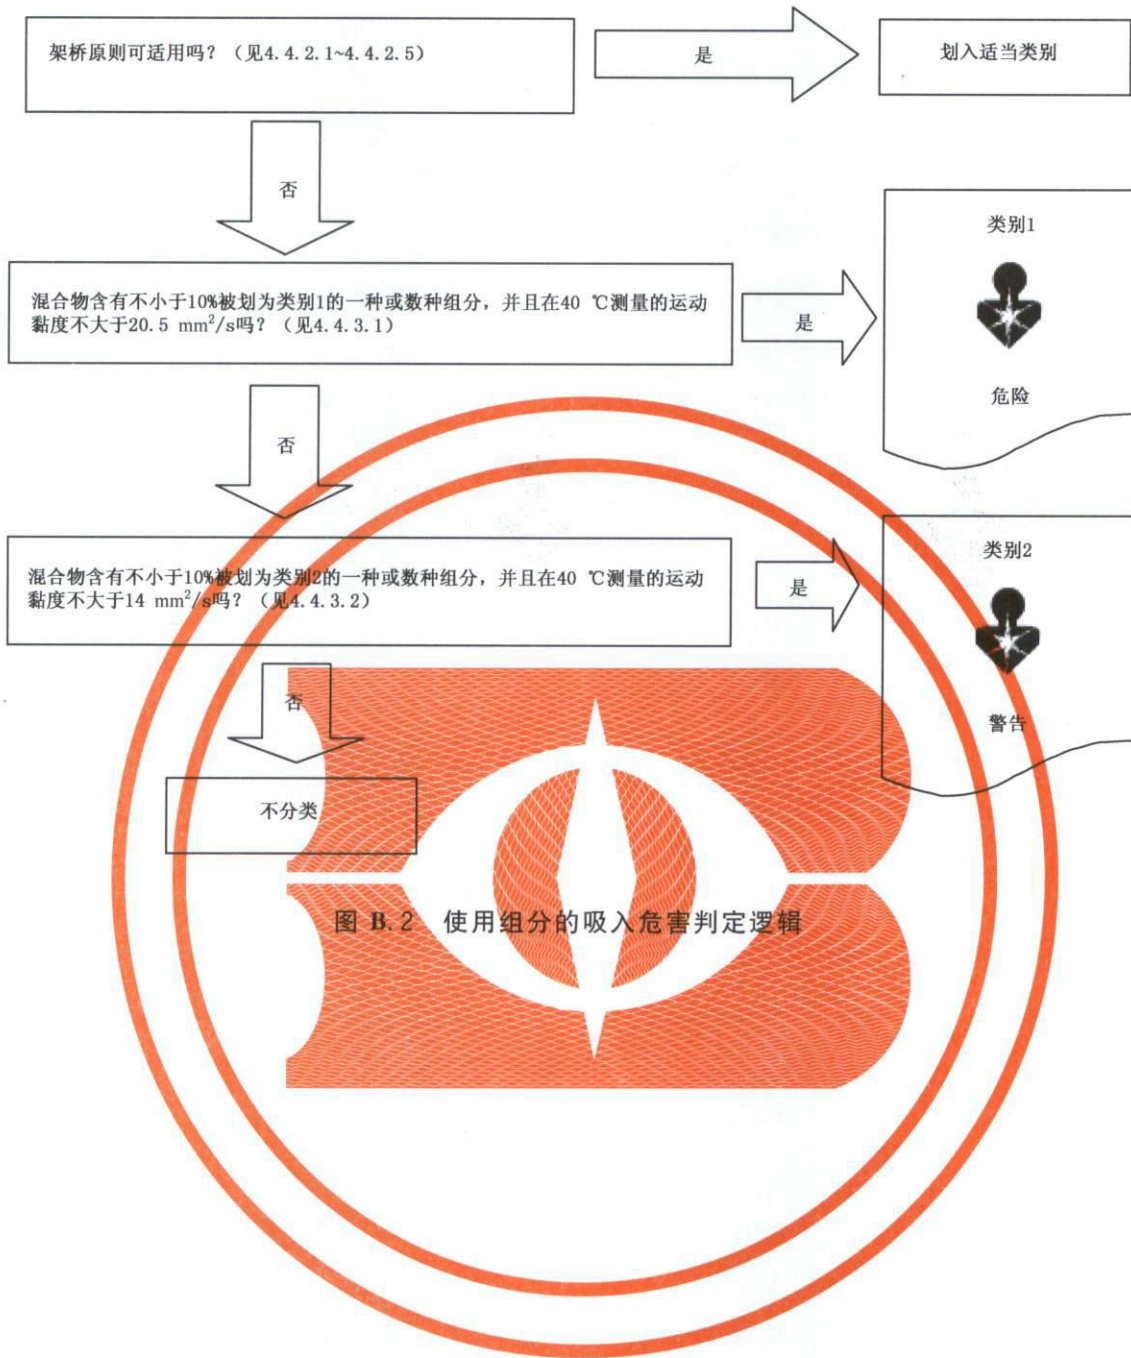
架桥原则可适用吗？（见4.4.2.1~4.4.2.5）

是

划入适当类别

否

类别1

混合物含有不小于10%被划为类别1的一种或数种组分，并且在40 ℃测量的运动黏度不大于20.5 $mm^2/s$吗？（见4.4.3.1）

是

危险

否

类别2

混合物含有不小于10%被划为类别2的一种或数种组分，并且在40 ℃测量的运动黏度不大于14 $mm^2/s$吗？（见4.4.3.2）

是

否

警告

不分类

图 B.2 使用组分的吸入危害判定逻辑